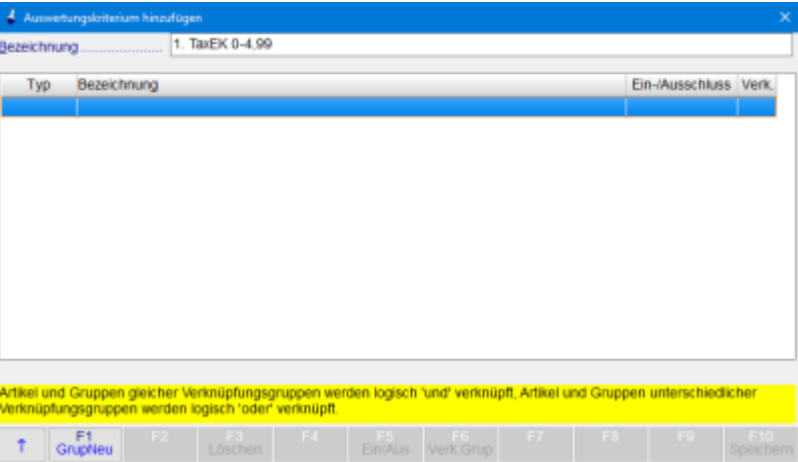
Auswertungskriterium hinzufügen

Bezeichnung........................ 1. TaxEK 0-4,99

| Typ | Bezeichnung | Ein-/Ausschluss | Verk. |
|---|---|---|---|
| | | | |

Artikel und Gruppen gleicher Verknüpfungsgruppen werden logisch 'und' verknüpft, Artikel und Gruppen unterschiedlicher Verknüpfungsgruppen werden logisch 'oder' verknüpft.

↑ F1 GrupNeu F2 F3 Löschen F4 F5 Ein/Aus F6 Verk.Grup F7 F8 F9 F10 Speichern